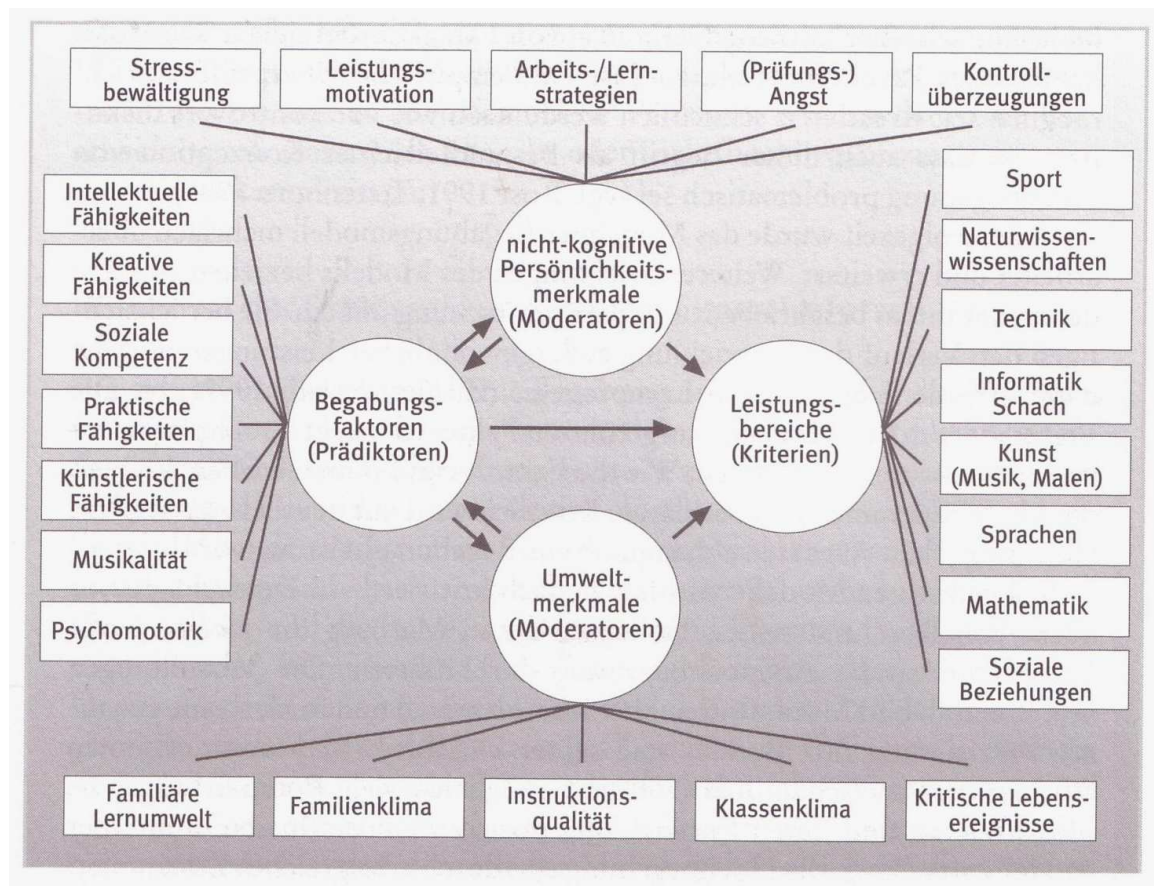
Stress-bewältigung

Leistungs-motivation

Arbeits-/Lern-strategien

(Prüfungs-) Angst

Kontroll-überzeugungen

Intellektuelle Fähigkeiten

Kreative Fähigkeiten

Soziale Kompetenz

Praktische Fähigkeiten

Künstlerische Fähigkeiten

Musikalität

Psychomotorik

nicht-kognitive Persönlichkeits-merkmale (Moderatoren)

Begabungs-faktoren (Prädiktoren)

Leistungs-bereiche (Kriterien)

Umwelt-merkmale (Moderatoren)

Sport

Naturwissen-wissenschaften

Technik

Informatik Schach

Kunst (Musik, Malen)

Sprachen

Mathematik

Soziale Beziehungen

Familiäre Lernumwelt

Familienklima

Instruktions-qualität

Klassenklima

Kritische Lebens-ereignisse